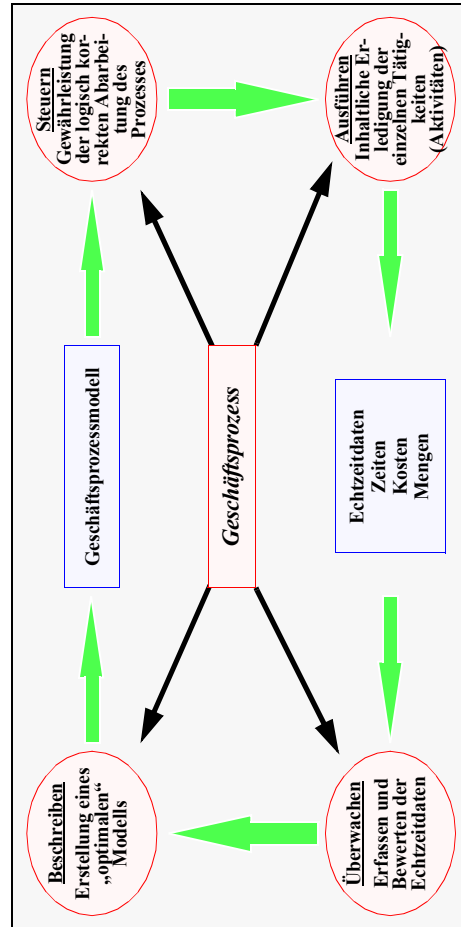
Steuern
Gewährleistung der logisch korrekten Abarbeitung des Prozesses

Ausführen
Inhaltliche Erledigung der einzelnen Tätigkeiten (Aktivitäten)

Geschäftsprozessmodell

Geschäftsprozess

Echtzeitdaten
Zeiten
Kosten
Mengen

Beschreiben
Erstellung eines „optimalen" Modells

Überwachen
Erfassen und Bewerten der Echtzeitdaten